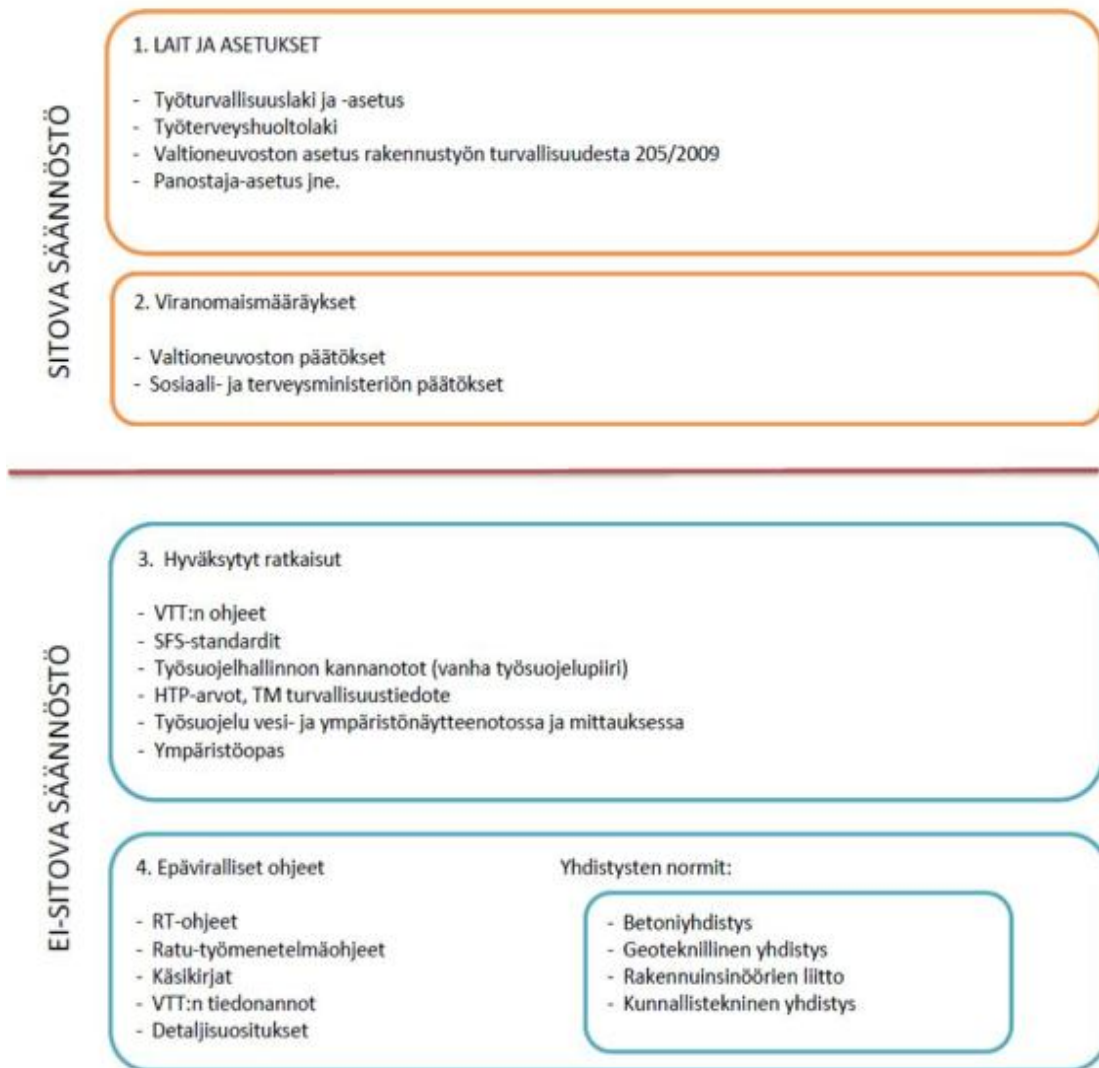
SITOVA SÄÄNNÖSTÖ

1. LAIT JA ASETUKSET

- Työturvallisuuslaki ja -asetus
- Työterveyshuoltolaki
- Valtioneuvoston asetus rakennustyön turvallisuudesta 205/2009
- Panostaja-asetus jne.

2. Viranomaismääräykset

- Valtioneuvoston päätökset
- Sosiaali- ja terveysministeriön päätökset

EI-SITOVA SÄÄNNÖSTÖ

3. Hyväksytyt ratkaisut

- VTT:n ohjeet
- SFS-standardit
- Työsuojelhallinnon kannanotot (vanha työsuojelupiiri)
- HTP-arvot, TM turvallisuustiedote
- Työsuojelu vesi- ja ympäristönäytteenotossa ja mittauksessa
- Ympäristöopas

4. Epäviralliset ohjeet

- RT-ohjeet
- Ratu-työmenetelmäohjeet
- Käsikirjat
- VTT:n tiedonannot
- Detaljisuositukset

Yhdistysten normit:

- Betoniyhdistys
- Geoteknillinen yhdistys
- Rakennuinsinöörien liitto
- Kunnallistekninen yhdistys